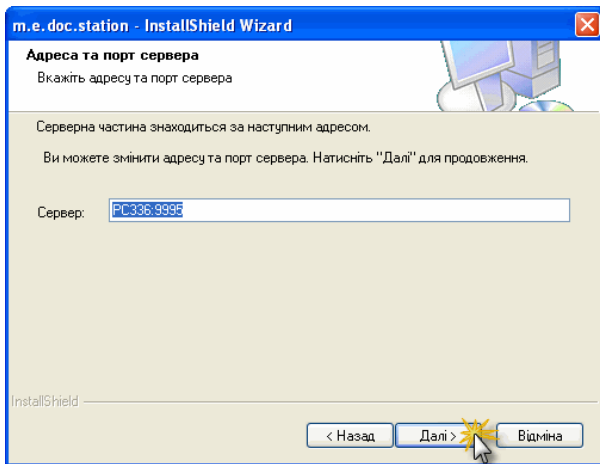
m.e.doc.station - InstallShield Wizard

Адреса та порт сервера
Вкажіть адресу та порт сервера

Серверна частина знаходиться за наступним адресом.

Ви можете змінити адресу та порт сервера. Натисніть "Далі" для продовження.

Сервер: PC336:9995

InstallShield

< Назад
Далі >
Відміна